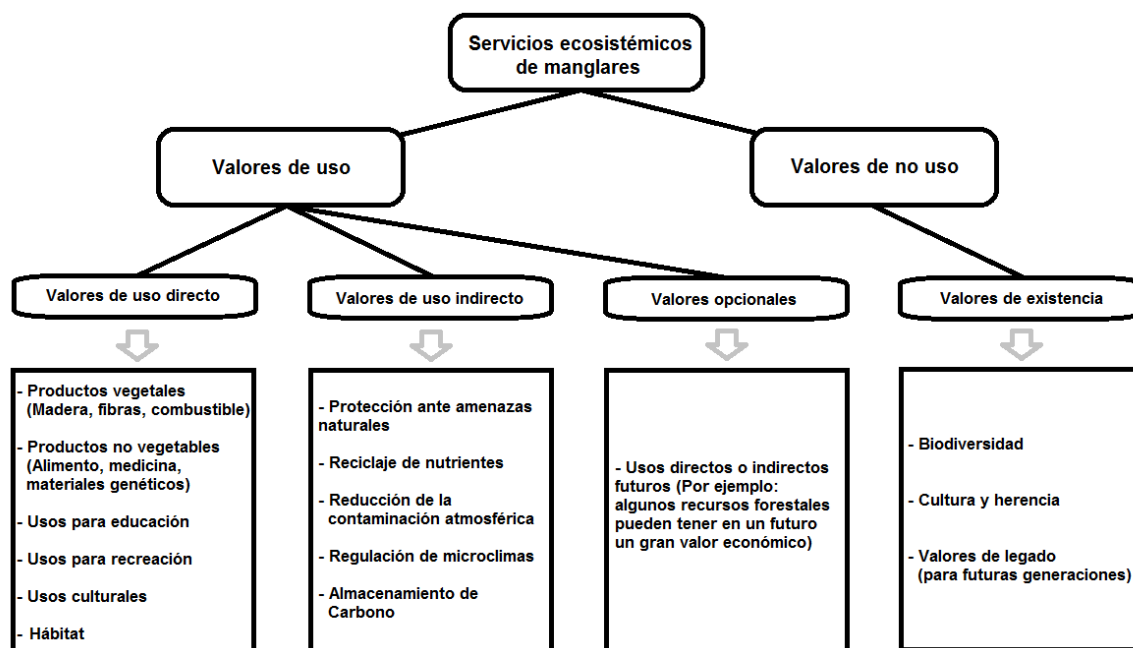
Servicios ecosistémicos de manglares

Valores de uso

Valores de no uso

Valores de uso directo

Valores de uso indirecto

Valores opcionales

Valores de existencia

- Productos vegetales (Madera, fibras, combustible)

- Productos no vegetables (Alimento, medicina, materiales genéticos)

- Usos para educación

- Usos para recreación

- Usos culturales

- Hábitat

- Protección ante amenazas naturales

- Reciclaje de nutrientes

- Reducción de la contaminación atmosférica

- Regulación de microclimas

- Almacenamiento de Carbono

- Usos directos o indirectos futuros (Por ejemplo: algunos recursos forestales pueden tener en un futuro un gran valor económico)

- Biodiversidad

- Cultura y herencia

- Valores de legado (para futuras generaciones)